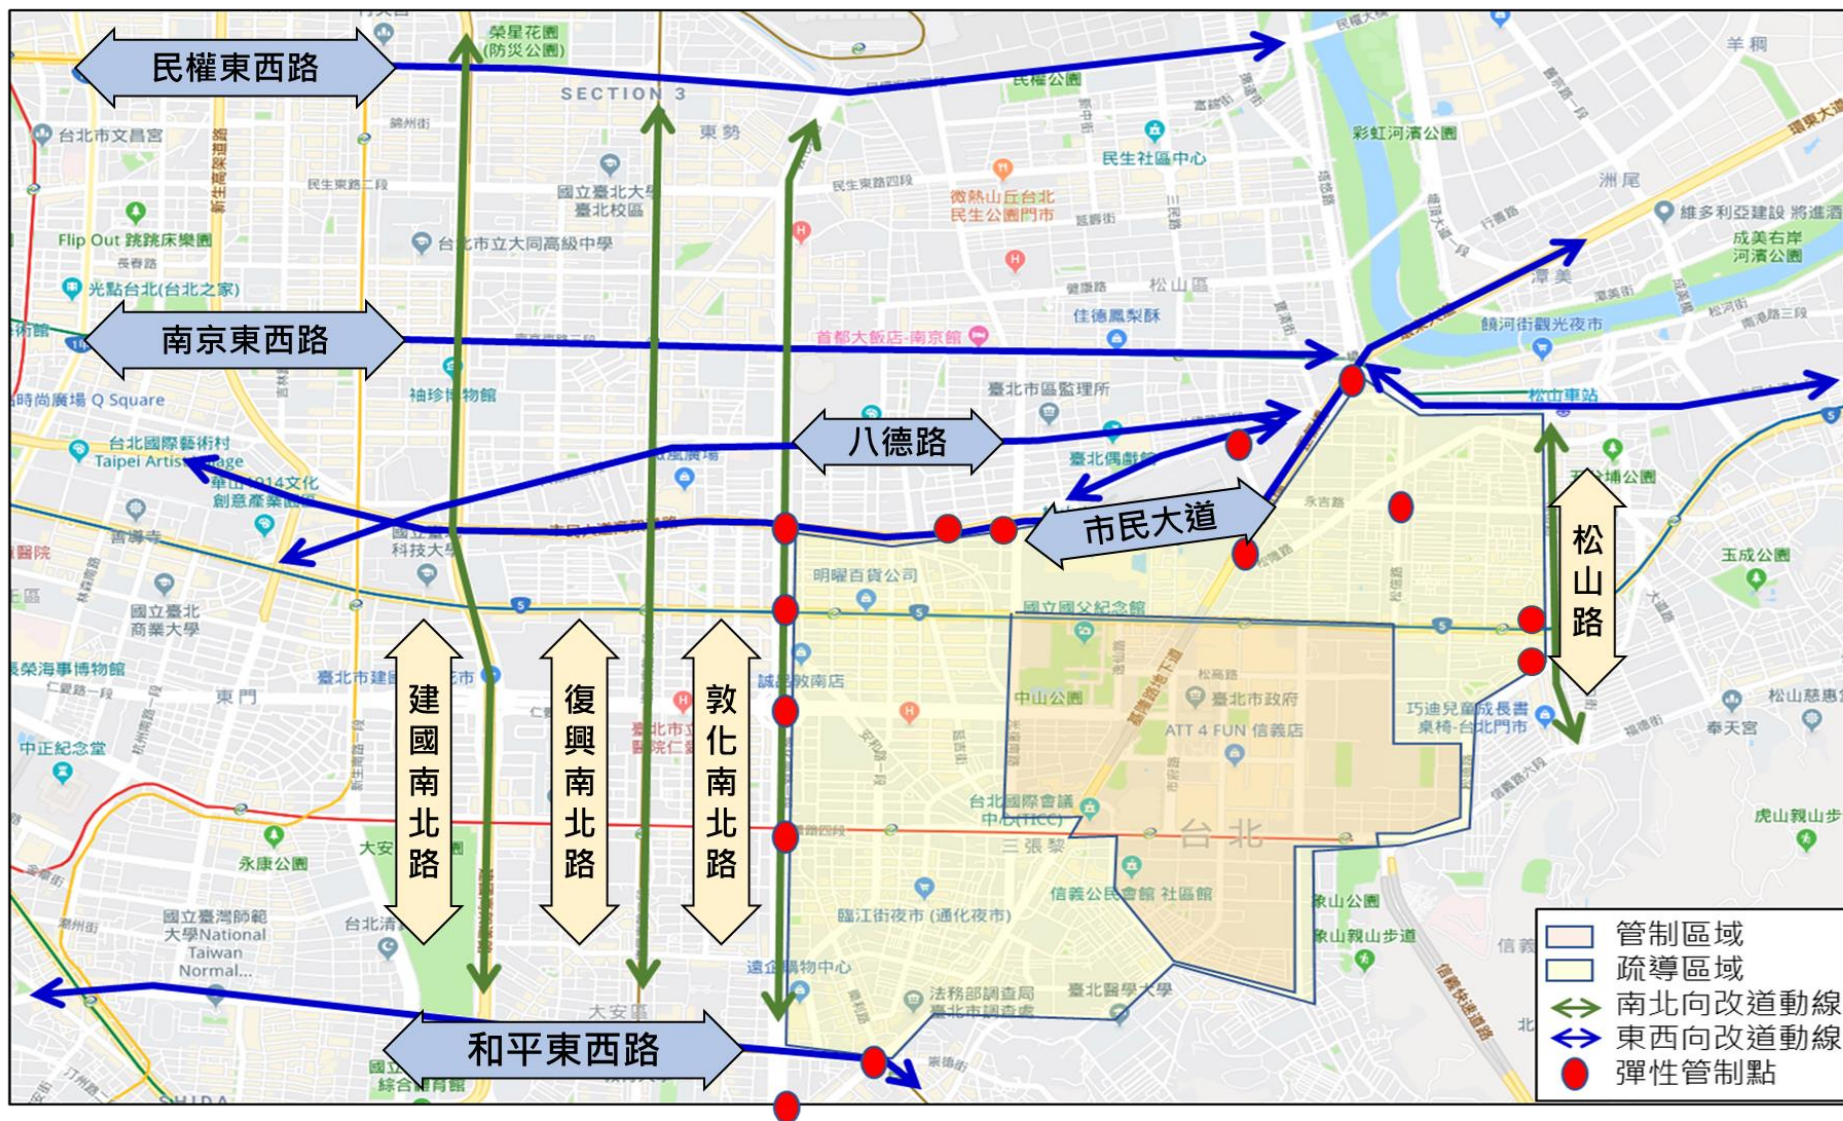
民權東西路
南京東西路
八德路
市民大道
松山路
建國南北路
復興南北路
敦化南北路
和平東西路

管制區域
疏導區域
南北向改道動線
東西向改道動線
彈性管制點

榮星花園(防災公園)
SECTION 3
東勢
民權公園
羊稠
彩虹河濱公園
民生社區中心
洲尾
台北市文昌宮
國立臺北大學臺北校區
微熱山丘台北民生公園門市
維多利亞建設 將進酒
成美右岸河濱公園
Flip Out 跳跳床樂園
台北市立大同高級中學
松山區
光點台北(台北之家)
佳德鳳梨酥
饒河街觀光夜市
首都大飯店-南京館
時尚廣場 Q Square
袖珍博物館
臺北市區監理所
松山車站
台北國際藝術村 Taipei Artist Village
華山1914文化創意產業園區
臺北偶戲館
國立臺北科技大學
明曜百貨公司
國立國父紀念館
玉成公園
國立臺北商業大學
長榮海事博物館
臺北市建國
東門
誠品敦南店
中山公園
臺北市政府
ATT 4 FUN 信義店
巧迪兒童成長書桌椅-台北門市
松山慈惠
奉天宮
中正紀念堂
台北國際會議中心(TICC)
台北
三張犁
虎山親山步
永康公園
大安
信義公民會館 社區館
象山公園
象山親山步道
國立臺灣師範大學National Taiwan Normal...
台北清真
臨江街夜市 (通化夜市)
遠企購物中心
法務部調查局臺北市調查處
臺北醫學大學
大安區
國立綜合體育館
信義
SHIDA